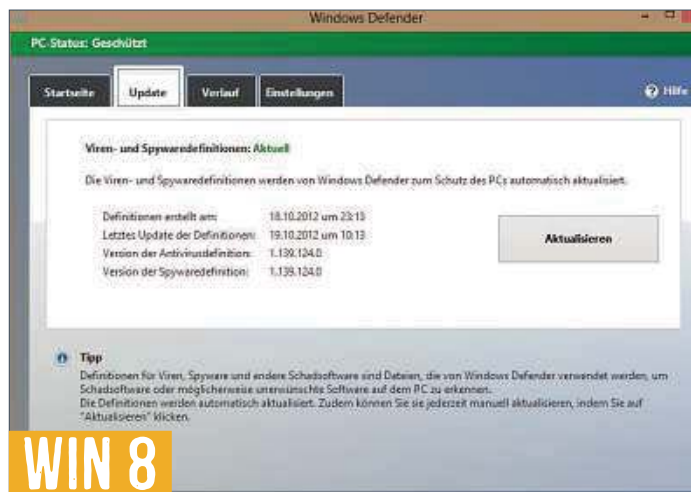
Windows Defender

PC-Status: Geschützt

Startseite
Update
Verlauf
Einstellungen
Hilfe

Viren- und Spywaredefinitionen: Aktuell

Die Viren- und Spywaredefinitionen werden von Windows Defender zum Schutz des PCs automatisch aktualisiert.

| | |
|---|---|
| Definitionen erstellt am: | 18.10.2012 um 23:13 |
| Letztes Update der Definitionen: | 19.10.2012 um 10:13 |
| Version der Antivirusdefinition: | 1.139.124.0 |
| Version der Spywaredefinition: | 1.139.124.0 |

Aktualisieren

Tipp

Definitionen für Viren, Spyware und andere Schadsoftware sind Dateien, die von Windows Defender verwendet werden, um Schadsoftware oder möglicherweise unerwünschte Software auf dem PC zu erkennen.
Die Definitionen werden automatisch aktualisiert. Zudem können Sie sie jederzeit manuell aktualisieren, indem Sie auf "Aktualisieren" klicken.

WIN 8